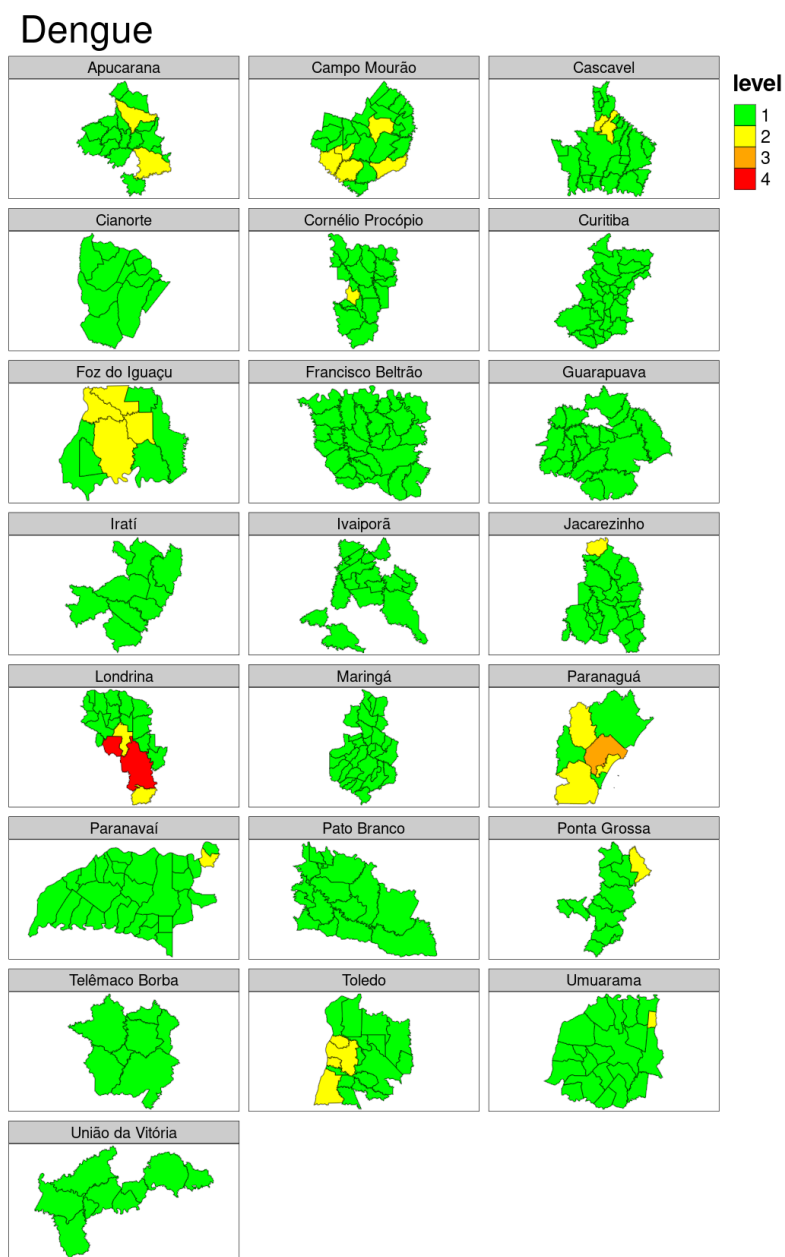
Dengue

Apucarana
Campo Mourão
Cascavel
Cianorte
Cornélio Procópio
Curitiba
Foz do Iguaçu
Francisco Beltrão
Guarapuava
Iratí
Ivaiporã
Jacarezinho
Londrina
Maringá
Paranaguá
Paranavaí
Pato Branco
Ponta Grossa
Telêmaco Borba
Toledo
Umuarama
União da Vitória

level
1
2
3
4